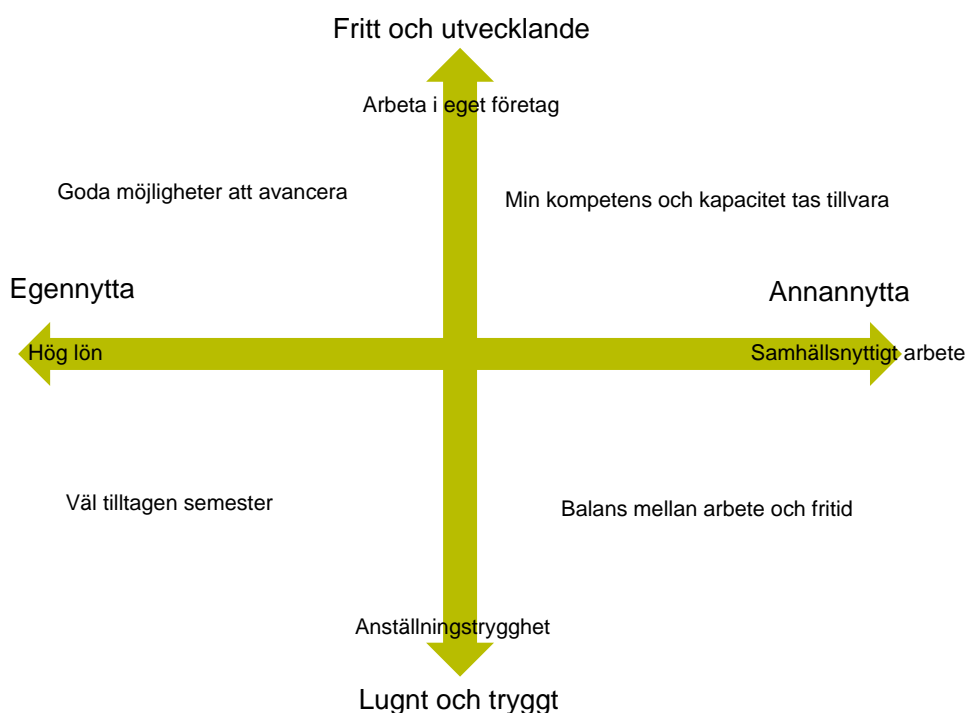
Fritt och utvecklande

Arbeta i eget företag

Goda möjligheter att avancera

Min kompetens och kapacitet tas tillvara

Egennytta

Annannytta

Hög lön

Samhällsnyttigt arbete

Väl tilltagen semester

Balans mellan arbete och fritid

Anställningstrygghet

Lugnt och tryggt